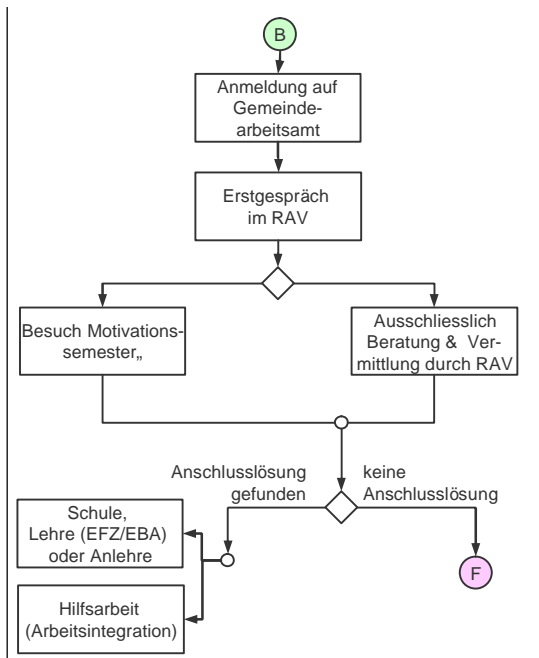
B

Anmeldung auf Gemeindearbeitsamt

Erstgespräch im RAV

Besuch Motivationssemester„

Ausschliesslich Beratung & Vermittlung durch RAV

Anschlusslösung gefunden

keine Anschlusslösung

Schule, Lehre (EFZ/EBA) oder Anlehre

Hilfsarbeit (Arbeitsintegration)

F